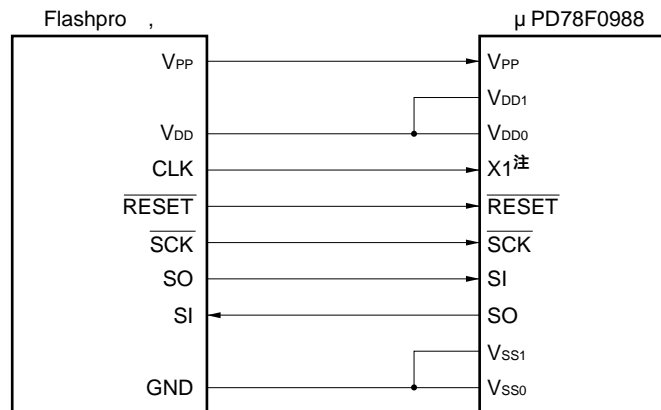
Flashpro ,

μ PD78F0988

$V_{PP}$

$V_{DD}$

CLK

$\overline{RESET}$

$\overline{SCK}$

SO

SI

GND

$V_{PP}$

$V_{DD1}$

$V_{DD0}$

X1注

$\overline{RESET}$

$\overline{SCK}$

SI

SO

$V_{SS1}$

$V_{SS0}$